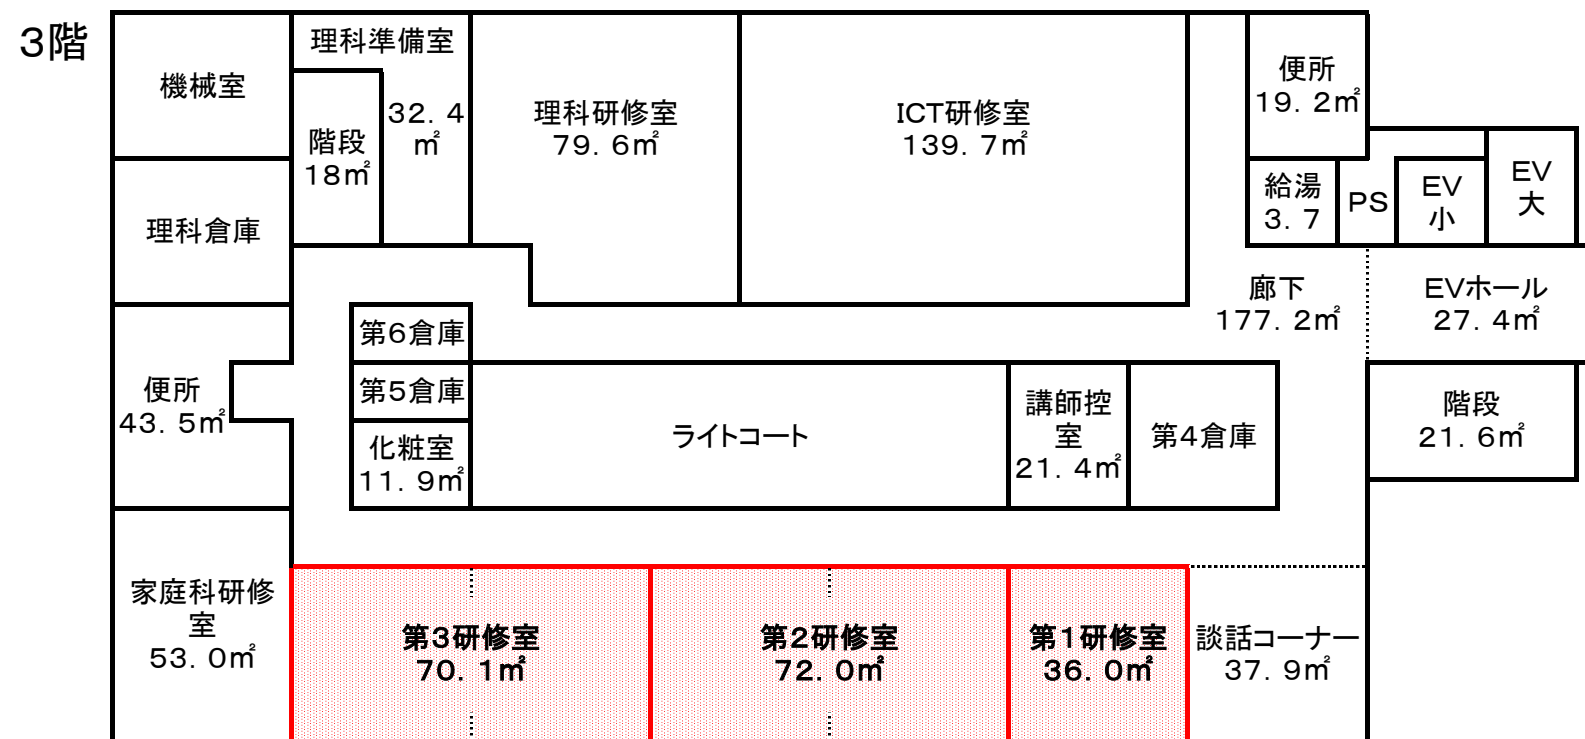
3階

機械室

理科準備室

階段
18㎡

32．4
㎡

理科研修室
79．6㎡

ICT研修室
139．7㎡

便所
19．2㎡

給湯
3．7

PS

EV
小

EV
大

理科倉庫

廊下
177．2㎡

EVホール
27．4㎡

第6倉庫

第5倉庫

便所
43．5㎡

化粧室
11．9㎡

ライトコート

講師控室
21．4㎡

第4倉庫

階段
21．6㎡

家庭科研修室
53．0㎡

第3研修室
70．1㎡

第2研修室
72．0㎡

第1研修室
36．0㎡

談話コーナー
37．9㎡